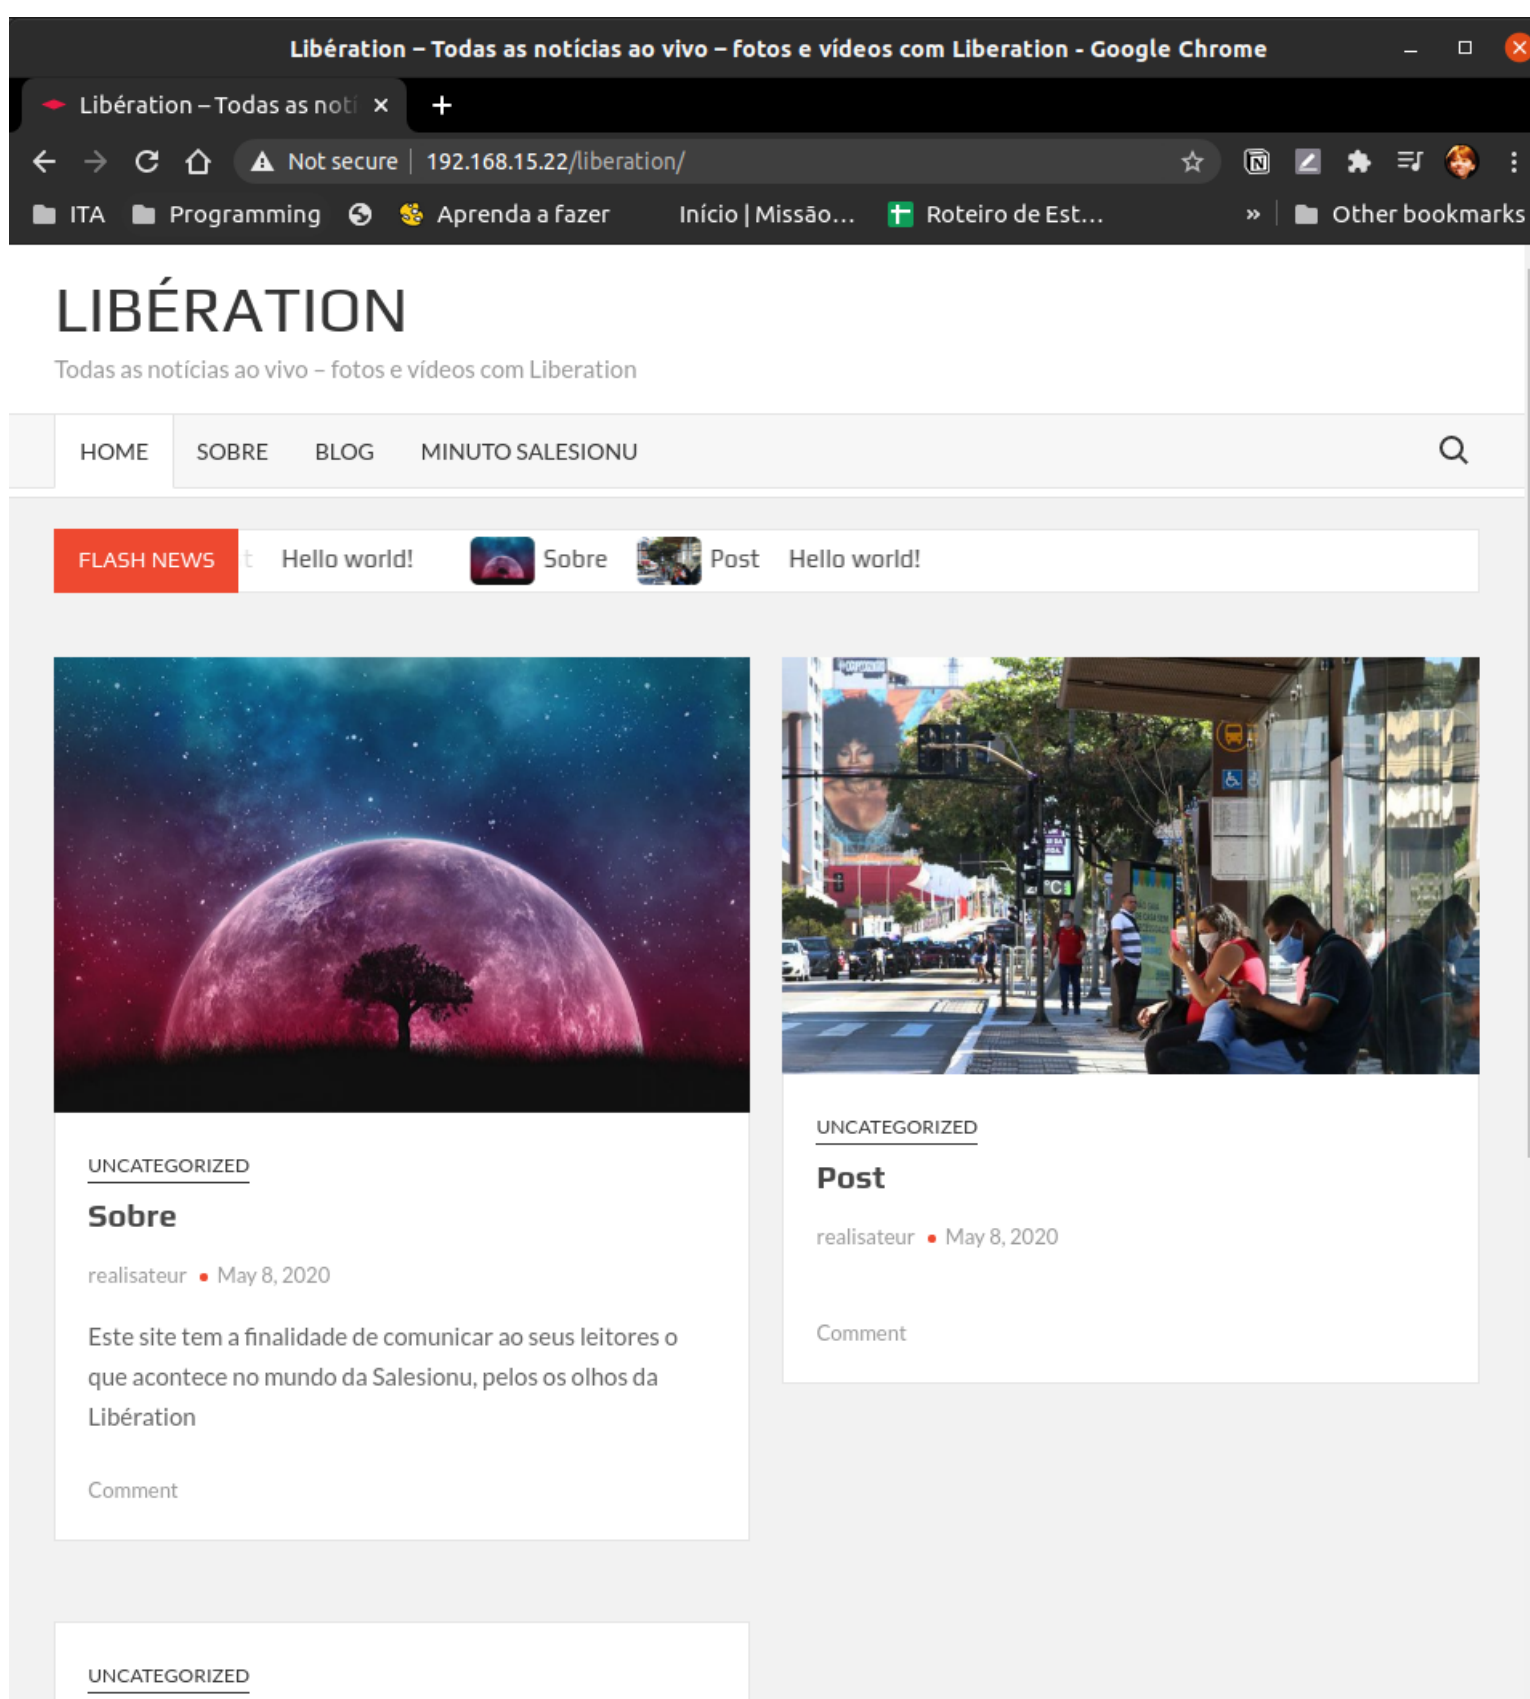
Libération – Todas as notícias ao vivo – fotos e vídeos com Liberation - Google Chrome

Libération – Todas as noti ×

Not secure | 192.168.15.22/liberation/

ITA Programming Aprenda a fazer Início | Missão... Roteiro de Est... » Other bookmarks

LIBÉRATION

Todas as notícias ao vivo – fotos e vídeos com Liberation

HOME SOBRE BLOG MINUTO SALESIONU

FLASH NEWS Hello world! Sobre Post Hello world!

UNCATEGORIZED

Sobre

realisateur • May 8, 2020

Este site tem a finalidade de comunicar ao seus leitores o que acontece no mundo da Salesionu, pelos os olhos da Libération

Comment

UNCATEGORIZED

Post

realisateur • May 8, 2020

Comment

UNCATEGORIZED